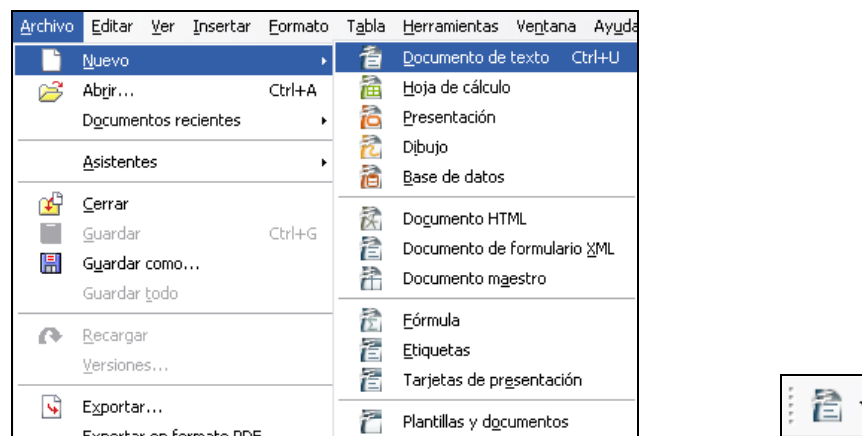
Archivo Editar Ver Insertar Formato Tabla Herramientas Ventana Ayuda

Nuevo
Abrir... Ctrl+A
Documentos recientes
Asistentes
Cerrar
Guardar Ctrl+G
Guardar como...
Guardar todo
Recargar
Versiones...
Exportar...
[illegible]

Documento de texto Ctrl+U
Hoja de cálculo
Presentación
Dibujo
Base de datos
Documento HTML
Documento de formulario XML
Documento maestro
Fórmula
Etiquetas
Tarjetas de presentación
Plantillas y documentos